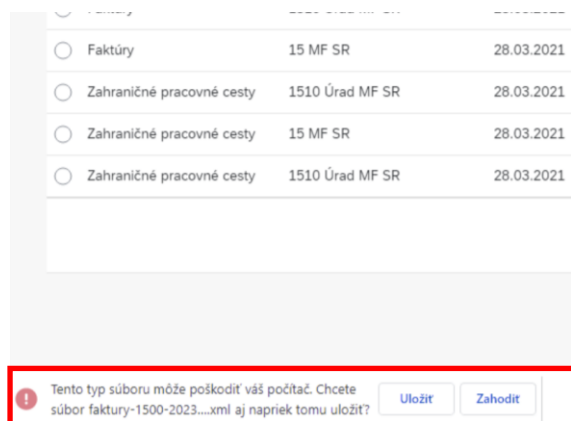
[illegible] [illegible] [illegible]

| | | |
|---|---|---|
| Faktúry | 15 MF SR | 28.03.2021 |
| Zahraničné pracovné cesty | 1510 Úrad MF SR | 28.03.2021 |
| Zahraničné pracovné cesty | 15 MF SR | 28.03.2021 |
| Zahraničné pracovné cesty | 1510 Úrad MF SR | 28.03.2021 |

Tento typ súboru môže poškodiť váš počítač. Chcete súbor faktúry-1500-2023....xml aj napriek tomu uložiť?

Uložiť

Zahodiť